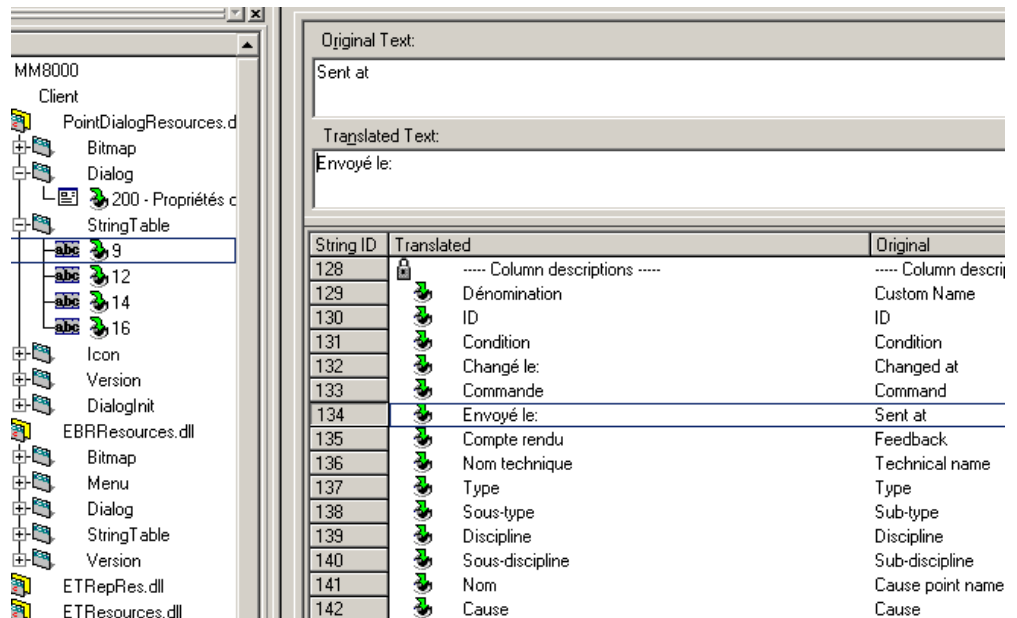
MM8000
Client
PointDialogResources.d
Bitmap
Dialog
200 - Propriétés c
StringTable
abc 9
abc 12
abc 14
abc 16
Icon
Version
DialogInit
EBRResources.dll
Bitmap
Menu
Dialog
StringTable
Version
ETRepRes.dll
ETResources.dll

Original Text:
Sent at

Translated Text:
Envoyé le:

| String ID | Translated | Original |
|---|---|---|
| 128 | ----- Column descriptions ----- | ----- Column descri |
| 129 | Dénomination | Custom Name |
| 130 | ID | ID |
| 131 | Condition | Condition |
| 132 | Changé le: | Changed at |
| 133 | Commande | Command |
| 134 | Envoyé le: | Sent at |
| 135 | Compte rendu | Feedback |
| 136 | Nom technique | Technical name |
| 137 | Type | Type |
| 138 | Sous-type | Sub-type |
| 139 | Discipline | Discipline |
| 140 | Sous-discipline | Sub-discipline |
| 141 | Nom | Cause point name |
| 142 | Cause | Cause |